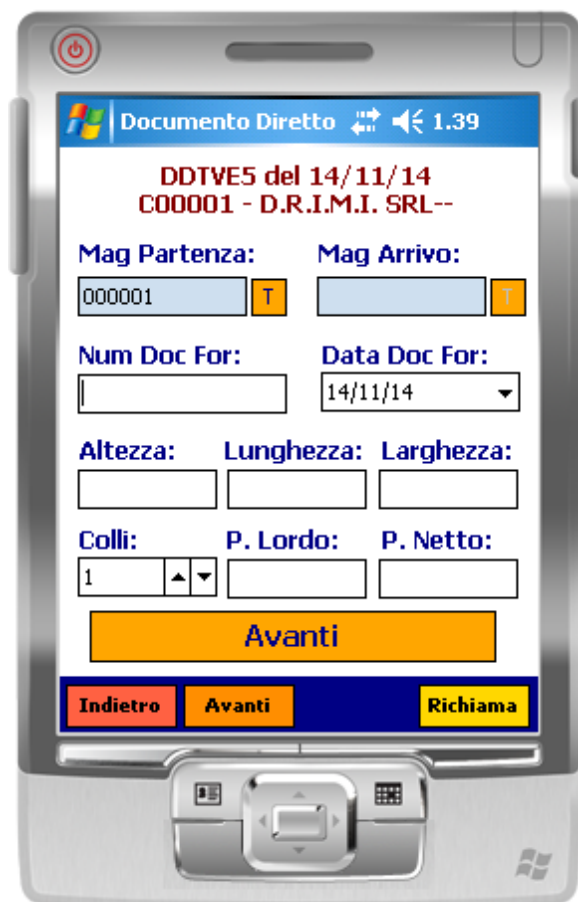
Documento Diretto 1.39

DDTVE5 del 14/11/14
C00001 - D.R.I.M.I. SRL--

Mag Partenza:
000001
T

Mag Arrivo:
T

Num Doc For:

Data Doc For:
14/11/14

Altezza:

Lunghezza:

Larghezza:

Colli:
1

P. Lordo:

P. Netto:

Avanti

Indietro
Avanti
Richiama